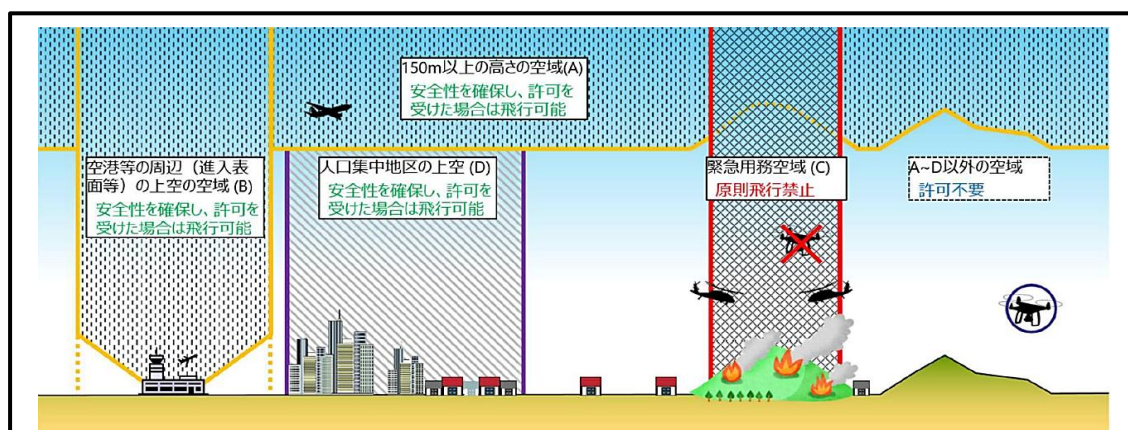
150m以上の高さの空域(A)
安全性を確保し、許可を受けた場合は飛行可能

空港等の周辺（進入表面等）の上空の空域 (B)
安全性を確保し、許可を受けた場合は飛行可能

人口集中地区の上空 (D)
安全性を確保し、許可を受けた場合は飛行可能

緊急用務空域 (C)
原則飛行禁止

A~D以外の空域
許可不要